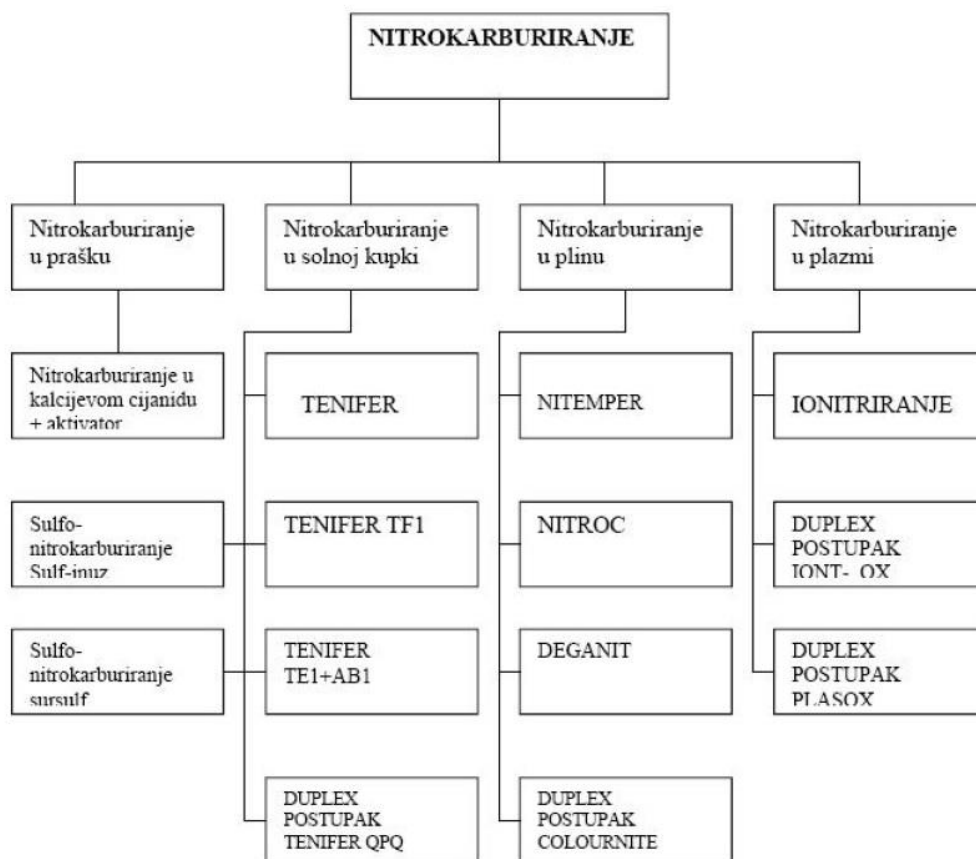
NITROKARBURIRANJE

Nitrokarburiranje u prašku

Nitrokarburiranje u solnoj kupki

Nitrokarburiranje u plinu

Nitrokarburiranje u plazmi

Nitrokarburiranje u kalcijevom cijanidu + aktivator

Sulfo-nitrokarburiranje Sulf-inuz

Sulfo-nitrokarburiranje sursulf

TENIFER

TENIFER TF1

TENIFER TE1+AB1

DUPLEX POSTUPAK TENIFER QPQ

NITEMPER

NITROC

DEGANIT

DUPLEX POSTUPAK COLOURNITE

IONITRIRANJE

DUPLEX POSTUPAK IONT- OX

DUPLEX POSTUPAK PLASOX